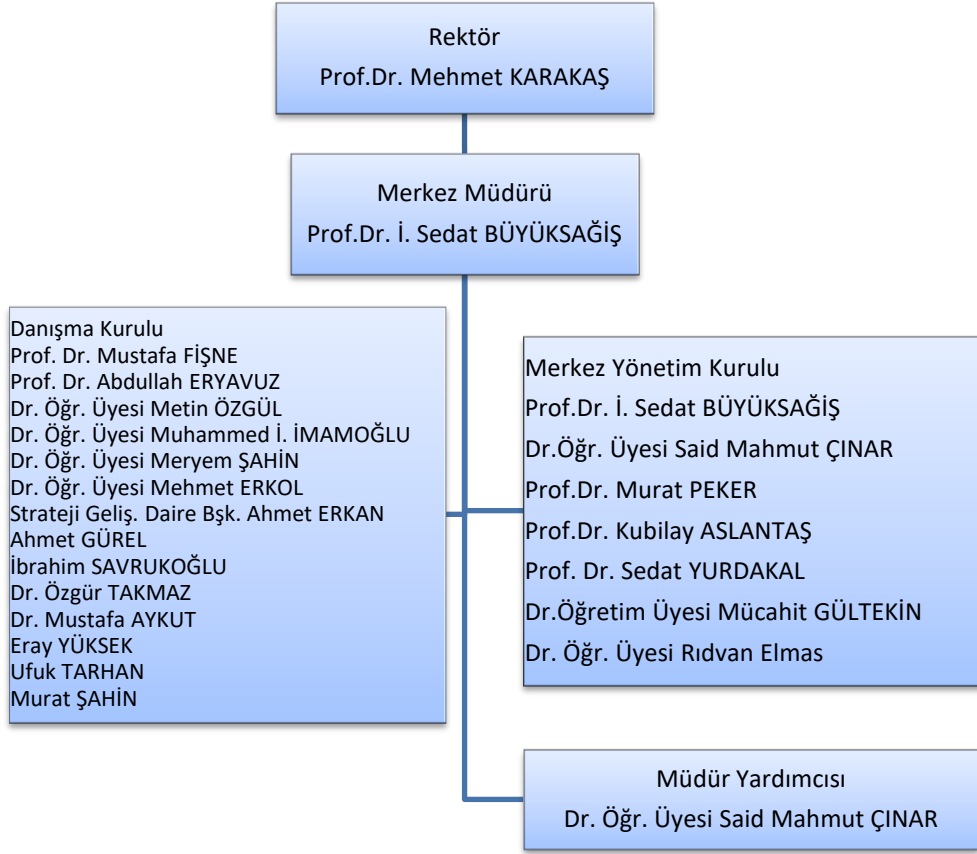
Rektör
Prof.Dr. Mehmet KARAKAŞ

Merkez Müdürü
Prof.Dr. İ. Sedat BÜYÜKSAĞİŞ

Danışma Kurulu
Prof. Dr. Mustafa FİŞNE
Prof. Dr. Abdullah ERYAVUZ
Dr. Öğr. Üyesi Metin ÖZGÜL
Dr. Öğr. Üyesi Muhammed İ. İMAMOĞLU
Dr. Öğr. Üyesi Meryem ŞAHİN
Dr. Öğr. Üyesi Mehmet ERKOL
Strateji Geliş. Daire Bşk. Ahmet ERKAN
Ahmet GÜREL
İbrahim SAVRUKOĞLU
Dr. Özgür TAKMAZ
Dr. Mustafa AYKUT
Eray YÜKSEK
Ufuk TARHAN
Murat ŞAHİN

Merkez Yönetim Kurulu
Prof.Dr. İ. Sedat BÜYÜKSAĞİŞ
Dr.Öğr. Üyesi Said Mahmut ÇINAR
Prof.Dr. Murat PEKER
Prof.Dr. Kubilay ASLANTAŞ
Prof. Dr. Sedat YURDAKAL
Dr.Öğretim Üyesi Mücahit GÜLTEKİN
Dr. Öğr. Üyesi Rıdvan Elmas

Müdür Yardımcısı
Dr. Öğr. Üyesi Said Mahmut ÇINAR